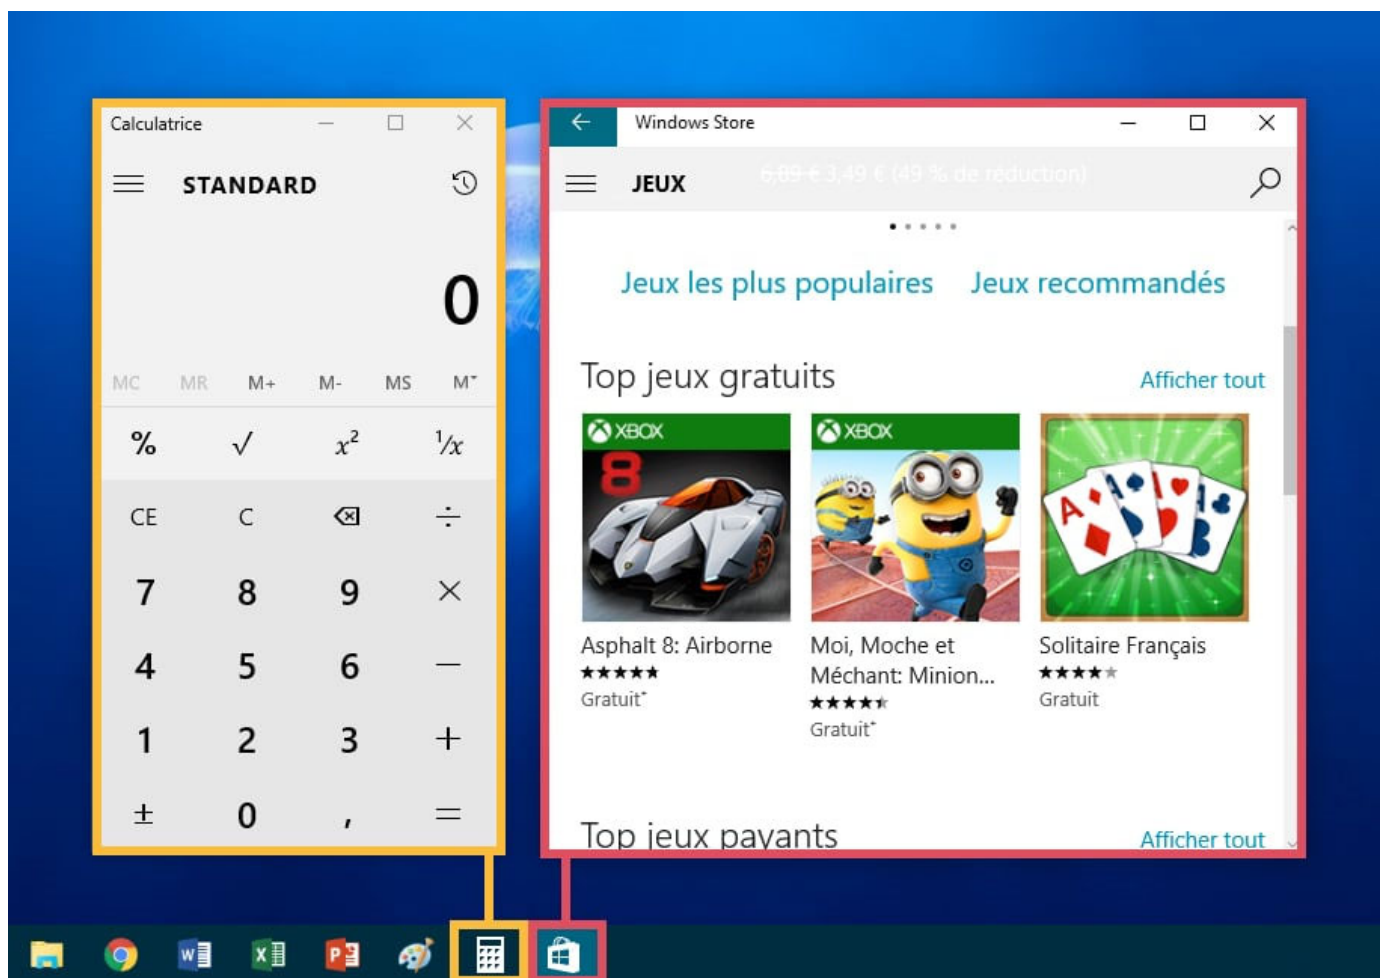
Calculatrice

STANDARD

0

MC MR M+ M- MS M˅

% √ $x^2$ $^1/_x$

CE C ⌫ ÷

7 8 9 ×

4 5 6 −

1 2 3 +

± 0 , =

Windows Store

JEUX

6,89 € 3,49 € (49 % de réduction)

Jeux les plus populaires Jeux recommandés

Top jeux gratuits Afficher tout

XBOX

Asphalt 8: Airborne
★★★★★
Gratuit*

XBOX

Moi, Moche et Méchant: Minion...
★★★★★
Gratuit*

Solitaire Français
★★★★★
Gratuit

Top jeux payants Afficher tout